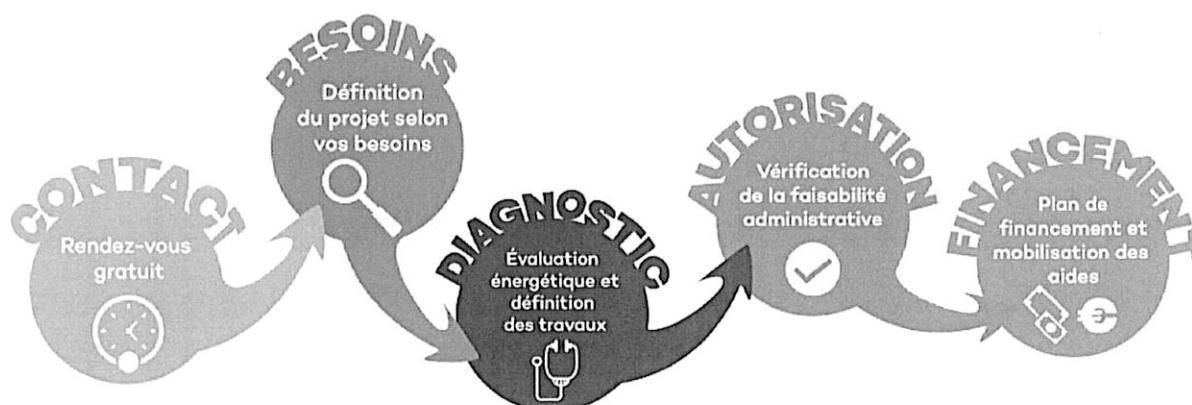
CONTACT
Rendez-vous gratuit

BESOINS
Définition du projet selon vos besoins

DIAGNOSTIC
Évaluation énergétique et définition des travaux

AUTORISATION
Vérification de la faisabilité administrative

FINANCEMENT
Plan de financement et mobilisation des aides